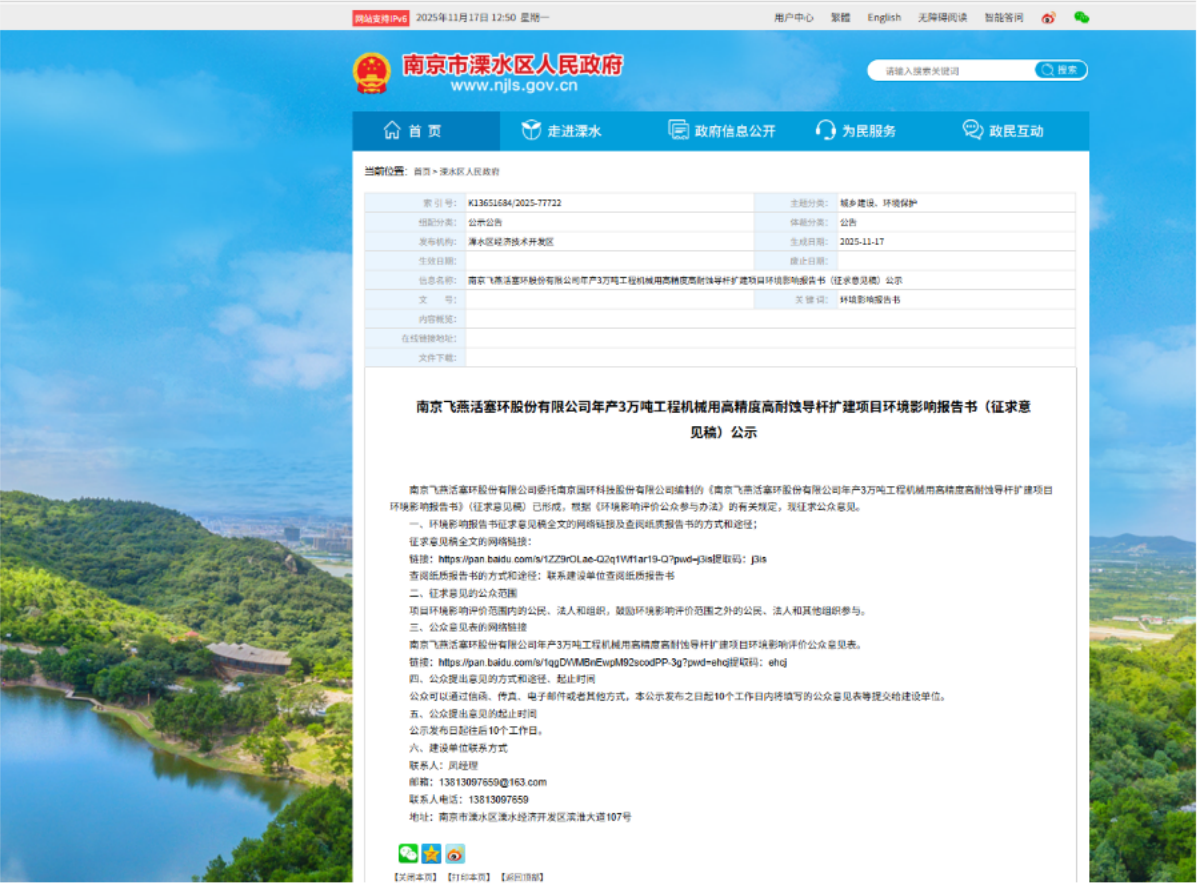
网站支持IPv6 2025年11月17日 12:50 星期一
用户中心 繁體 English 无障碍阅读 智能咨询

南京市溧水区人民政府
www.njls.gov.cn

请输入搜索关键词 搜索

首页 走进溧水 政府信息公开 为民服务 政民互动

当前位置：首页 > 溧水区人民政府

| 索引号: | K13651684/2025-77722 | 主题分类: | 城乡建设、环境保护 |
|---|---|---|---|
| 组配分类: | 公示公告 | 体裁分类: | 公告 |
| 发布机构: | 溧水经济技术开发区 | 生成日期: | 2025-11-17 |
| 生效日期: | | 废止日期: | |
| 信息名称: | 南京飞燕活塞环股份有限公司年产3万吨工程机械用高精度高耐蚀导杆扩建项目环境影响报告书（征求意见稿）公示 | | |
| 文号: | | 关键词: | 环境影响报告书 |
| 内容概述: | | | |
| 在线链接地址: | | | |
| 文件下载: | | | |

南京飞燕活塞环股份有限公司年产3万吨工程机械用高精度高耐蚀导杆扩建项目环境影响报告书（征求意见稿）公示

南京飞燕活塞环股份有限公司委托南京国环科技股份有限公司编制的《南京飞燕活塞环股份有限公司年产3万吨工程机械用高精度高耐蚀导杆扩建项目环境影响报告书》（征求意见稿）已形成。根据《环境影响评价公众参与办法》的有关规定，现征求公众意见。
一、环境影响报告书征求意见稿全文的网络链接及查阅纸质报告书的方式和途径：
征求意见稿全文的网络链接：
链接：https://pan.baidu.com/s/1ZZ9rOLae-Q2q1Wf1ar19-Q?pwd=j3is提取码：j3is
查阅纸质报告书的方式和途径：联系建设单位查阅纸质报告书
二、征求意见的公众范围
项目环境影响评价范围内的公民、法人和组织，鼓励环境影响评价范围之外的公民、法人和其他组织参与。
三、公众意见表的网络链接
南京飞燕活塞环股份有限公司年产3万吨工程机械用高精度高耐蚀导杆扩建项目环境影响评价公众意见表。
链接：https://pan.baidu.com/s/1qgDWMBnEwpM92scodPP-3g?pwd=ehcj提取码：ehcj
四、公众提出意见的方式和途径、起止时间
公众可以通过信函、传真、电子邮件或者其他方式，本公示发布之日起10个工作日内将填写的公众意见表等提交给建设单位。
五、公众提出意见的起止时间
公示发布日起往后10个工作日。
六、建设单位联系方式
联系人：周经理
邮箱：13813097659@163.com
联系人电话：13813097659
地址：南京市溧水区溧水经济开发区滨淮大道107号

【关闭本页】【打印本页】【返回顶部】